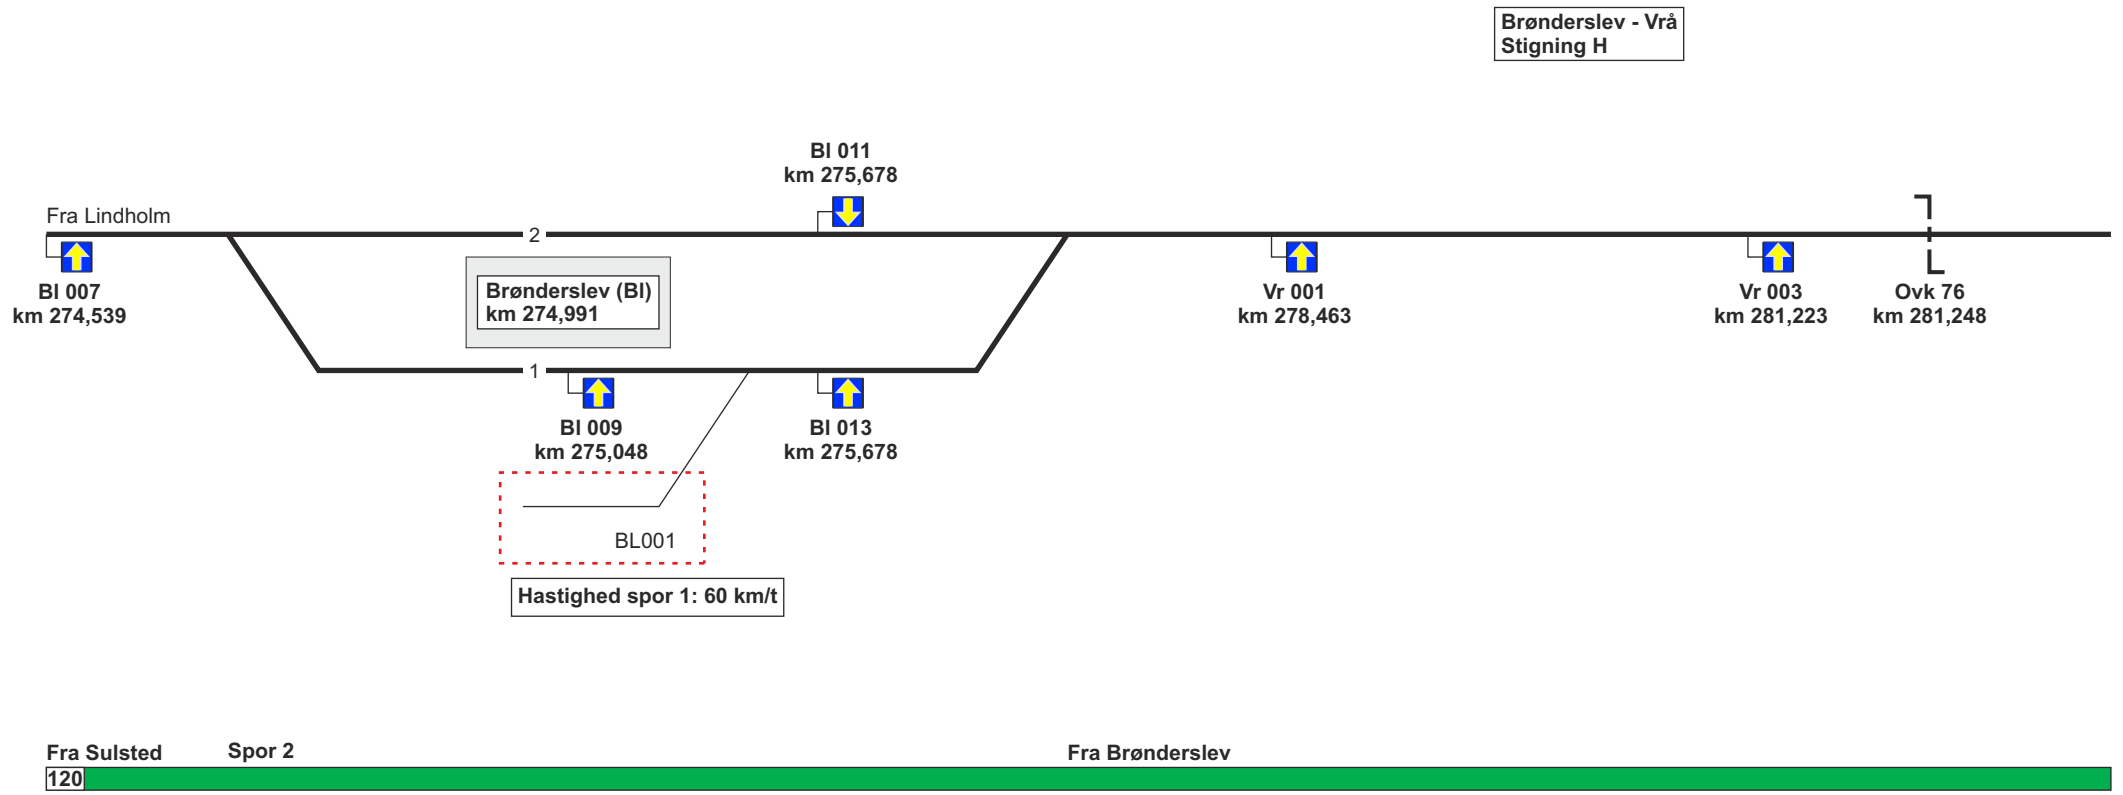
Brønderslev - Vrå
Stigning H

Bl 011
km 275,678

Fra Lindholm

2

Bl 007
km 274,539

Brønderslev (Bl)
km 274,991

Vr 001
km 278,463

Vr 003
km 281,223

Ovk 76
km 281,248

1

Bl 009
km 275,048

Bl 013
km 275,678

BL001

Hastighed spor 1: 60 km/t

Fra Sulsted

Spor 2

Fra Brønderslev

120